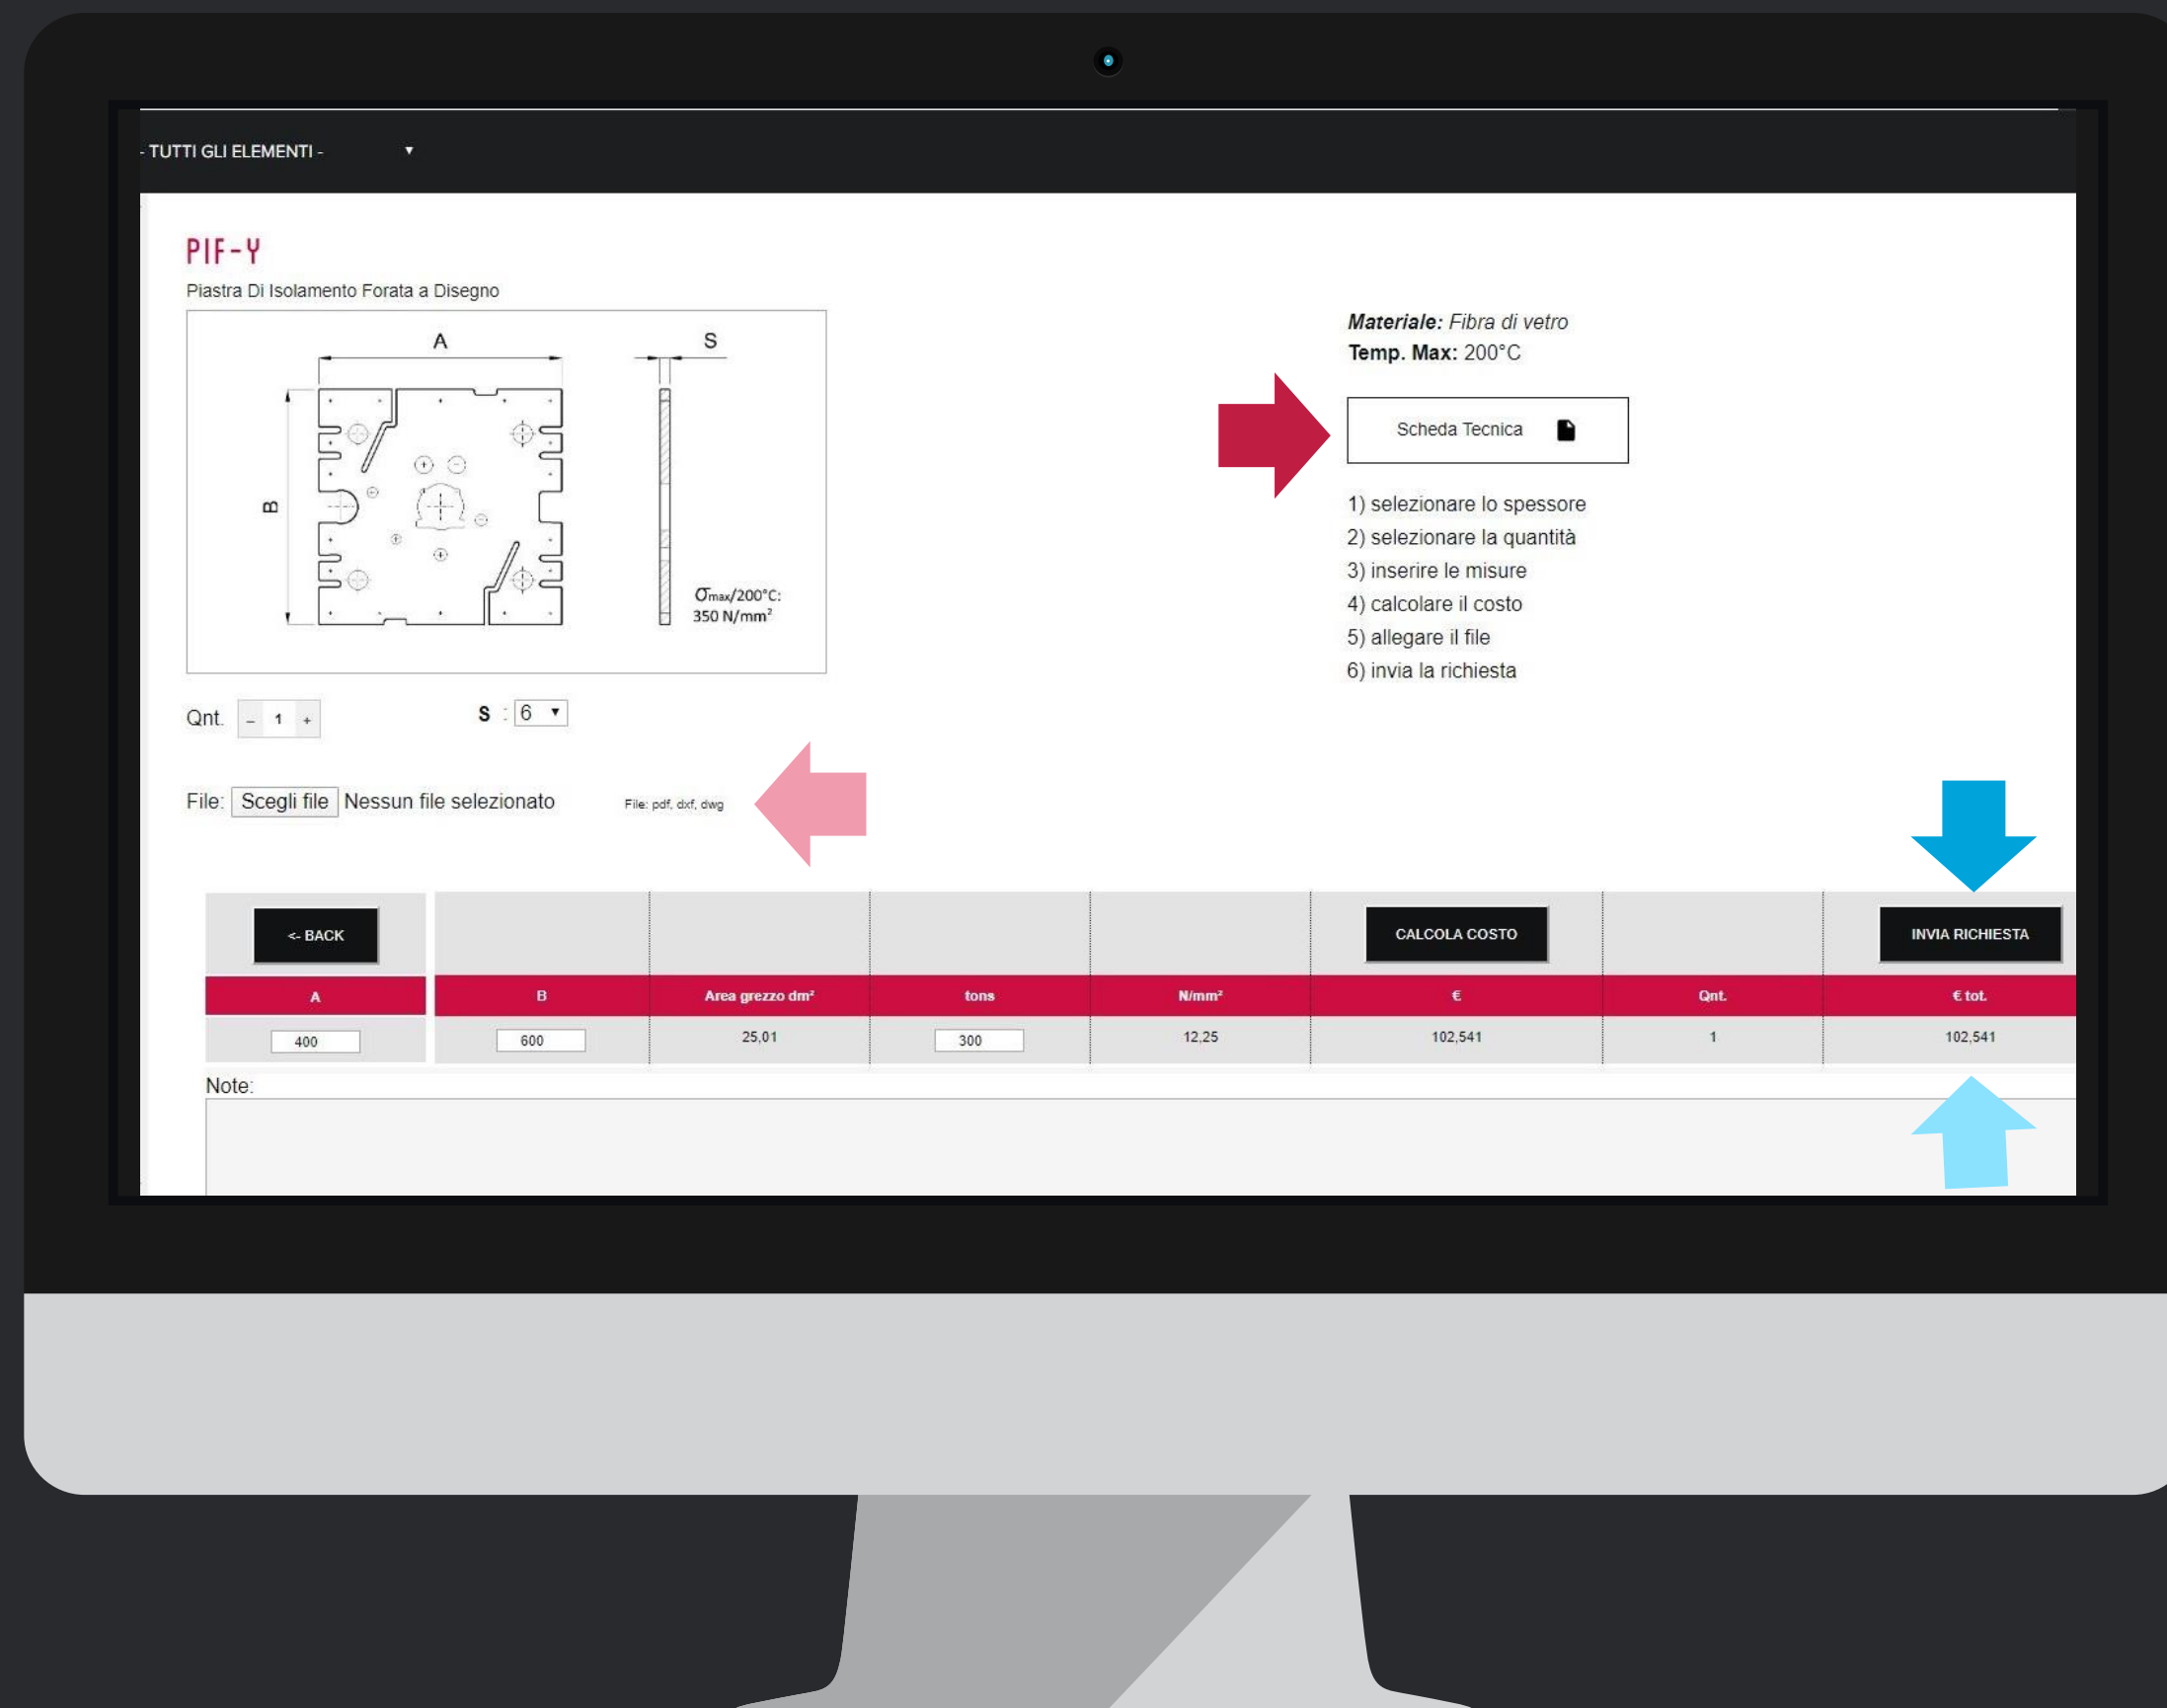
- TUTTI GLI ELEMENTI -

PIF-Y

Piastra Di Isolamento Forata a Disegno

A

S

B

$\sigma_{max}$/200°C:
350 N/mm$^2$

Materiale: Fibra di vetro
Temp. Max: 200°C

Scheda Tecnica

1) selezionare lo spessore
2) selezionare la quantità
3) inserire le misure
4) calcolare il costo
5) allegare il file
6) invia la richiesta

Qnt. – 1 +

S : 6

File: Scegli file Nessun file selezionato

File: pdf, dxf, dwg

<- BACK

CALCOLA COSTO

INVIA RICHIESTA

| A | B | Area grezzo dm² | tons | N/mm² | € | Qnt. | € tot. |
|---|---|---|---|---|---|---|---|
| 400 | 600 | 25,01 | 300 | 12,25 | 102,541 | 1 | 102,541 |

Note: